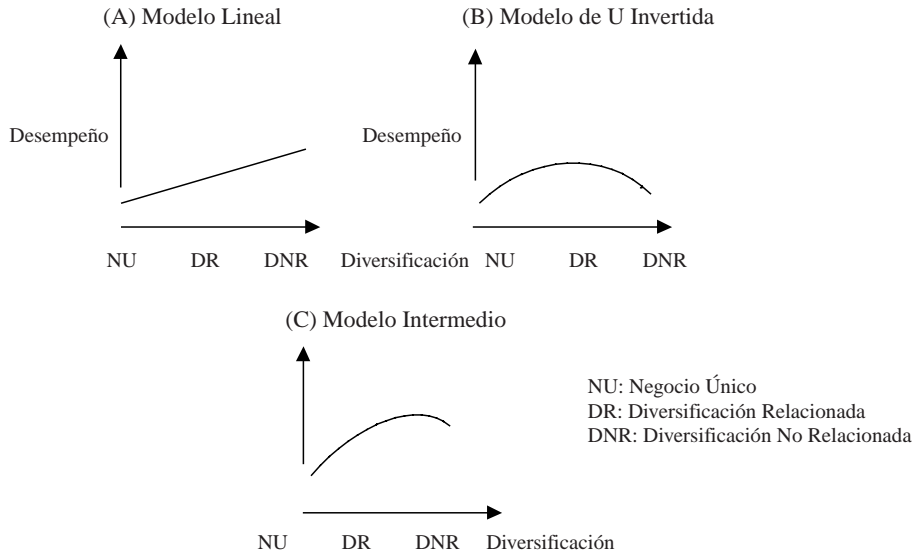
(A) Modelo Lineal

Desempeño

NU DR DNR Diversificación

(B) Modelo de U Invertida

Desempeño

NU DR DNR

(C) Modelo Intermedio

NU DR DNR Diversificación

NU: Negocio Único
DR: Diversificación Relacionada
DNR: Diversificación No Relacionada